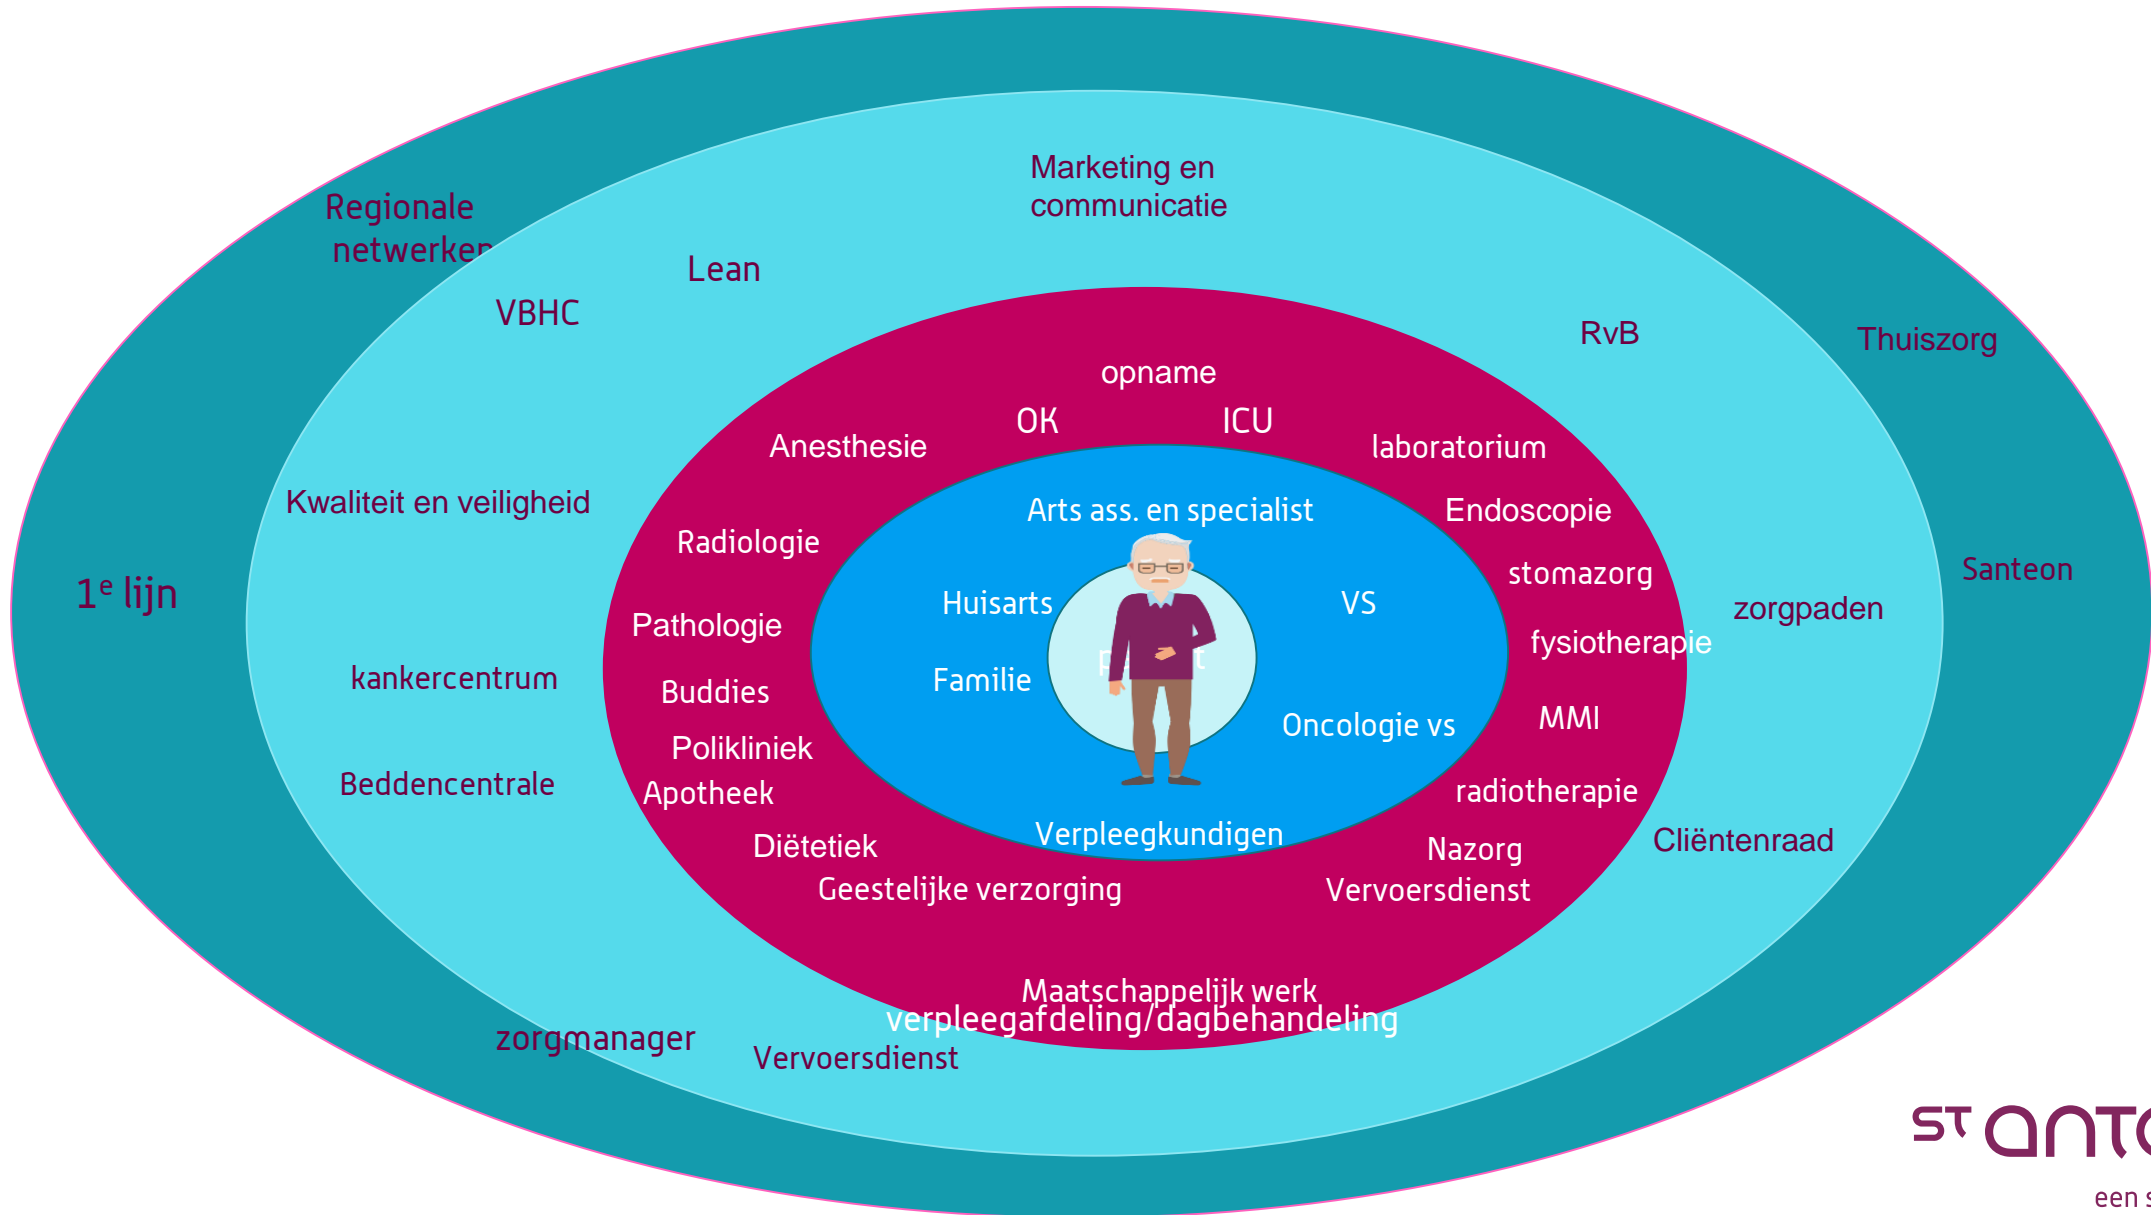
Regionale netwerken

Marketing en communicatie

Lean

VBHC

RvB

Thuiszorg

opname

OK

ICU

Anesthesie

laboratorium

Kwaliteit en veiligheid

Arts ass. en specialist

Endoscopie

Radiologie

stomazorg

Santeon

1$^e$ lijn

Huisarts

VS

zorgpaden

Pathologie

fysiotherapie

Familie

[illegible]

kankercentrum

Buddies

Oncologie vs

MMI

Polikliniek

Beddencentrale

Apotheek

radiotherapie

Verpleegkundigen

Diëtetiek

Nazorg

Cliëntenraad

Geestelijke verzorging

Vervoersdienst

Maatschappelijk werk

verpleegafdeling/dagbehandeling

zorgmanager

Vervoersdienst

ST ANT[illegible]

een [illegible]